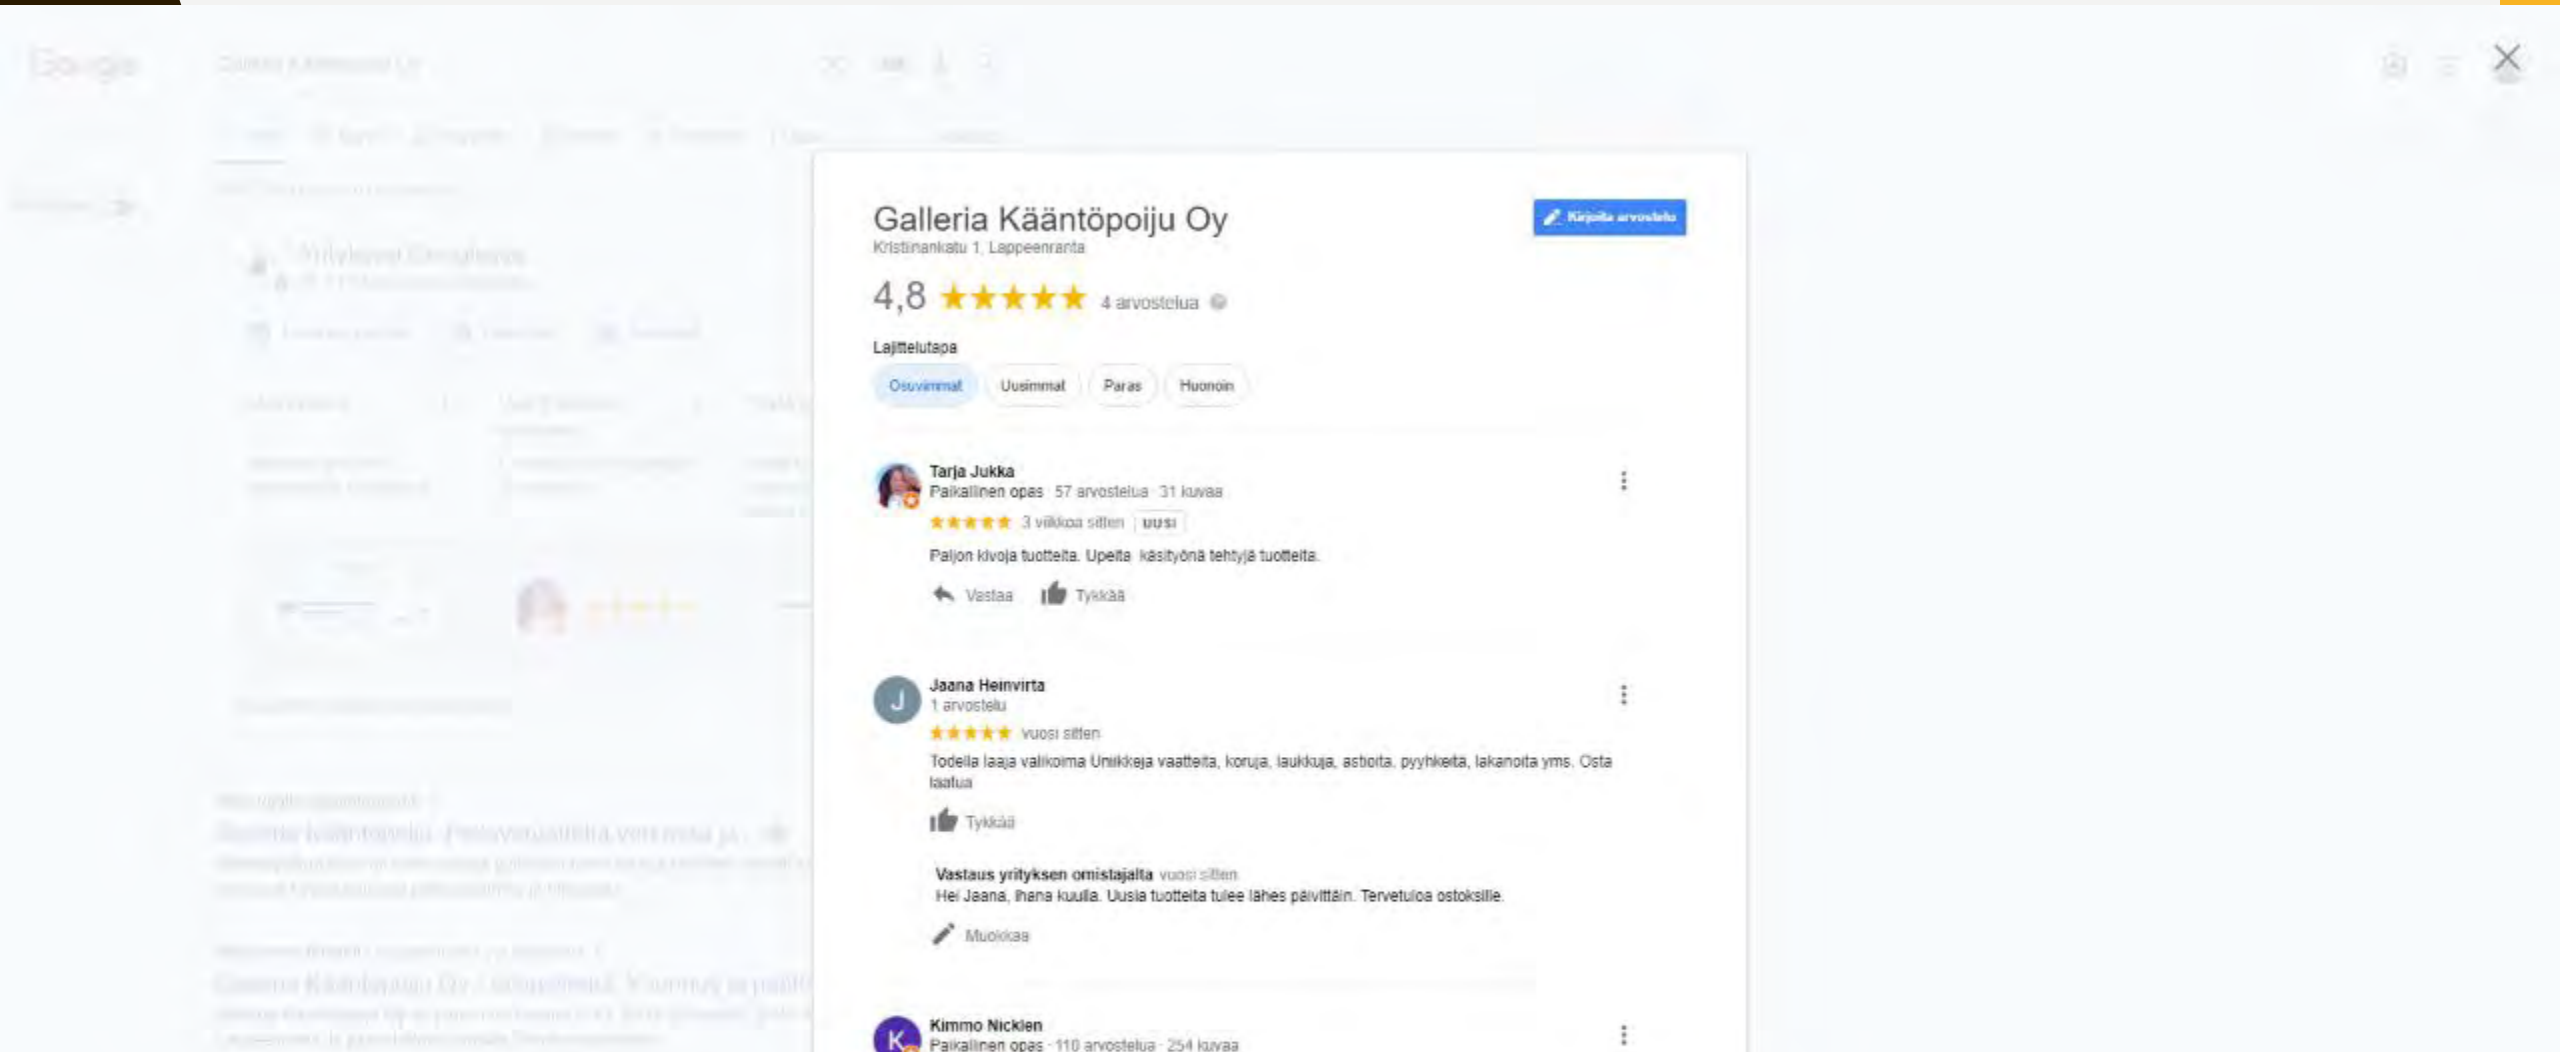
Galleria Kääntöpoiju Oy
Kristiinankatu 1, Lappeenranta

Kirjoita arvostelu

4,8 ★★★★★ 4 arvostelua

Lajittelutapa

Osuvimmat Uusimmat Paras Huonoin

Tarja Jukka
Paikallinen opas · 57 arvostelua · 31 kuvaa
★★★★★ 3 viikkoa sitten UUSI
Paljon kivoja tuotteita. Upeita käsityönä tehtyjä tuotteita.
Vastaa Tykkää

J
Jaana Heinvirta
1 arvostelu
★★★★★ vuosi sitten
Todella laaja valikoima Uniikkeja vaatteita, koruja, laukkuja, astioita, pyyhkeitä, lakanoita yms. Osta laatua
Tykkää

Vastaus yrityksen omistajalta vuosi sitten
Hei Jaana, ihana kuulla. Uusia tuotteita tulee lähes päivittäin. Tervetuloa ostoksille.
Muokkaa

K
Kimmo Nicklen
Paikallinen opas · 110 arvostelua · 254 kuvaa